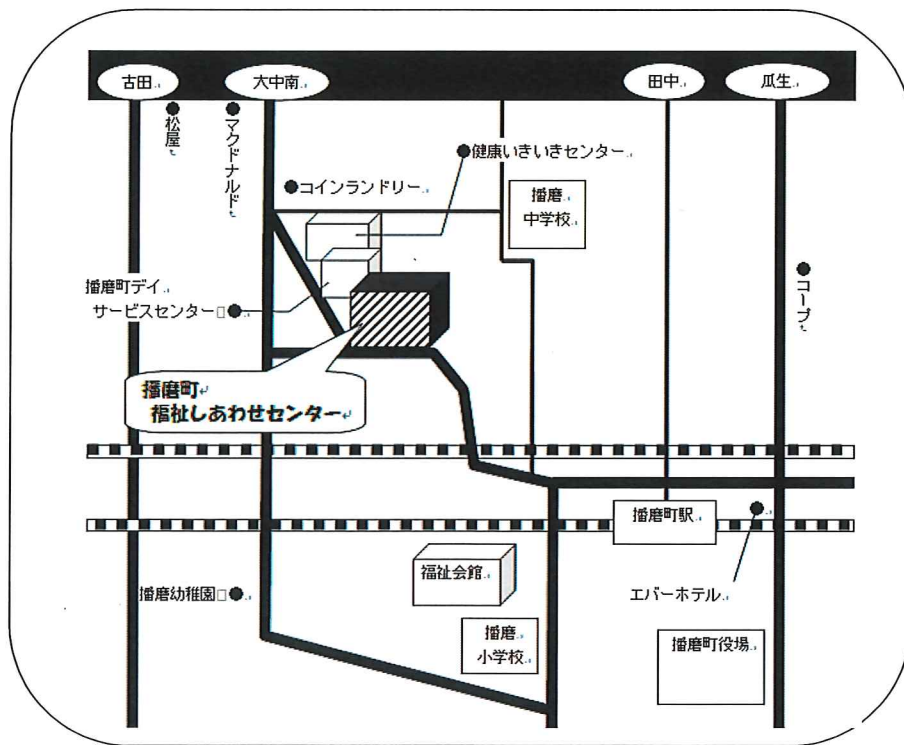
古田
大中南
田中
瓜生
松屋
マクドナルド
健康いきいきセンター
コインランドリー
播磨
中学校
播磨町デイ
サービスセンター
コープ
播磨町
福祉しあわせセンター
播磨町駅
福祉会館
エバーホテル
播磨幼稚園
播磨
小学校
播磨町役場